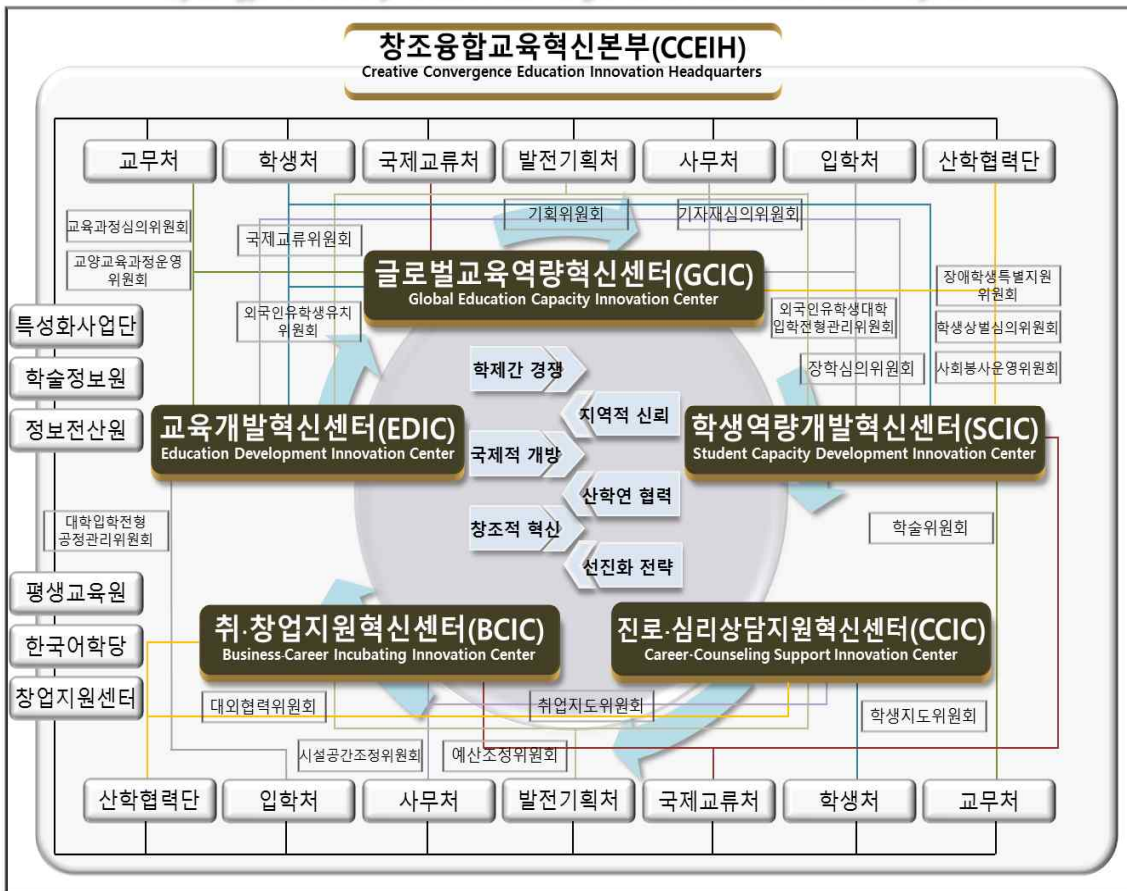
창조융합교육혁신본부(CCEIH)
Creative Convergence Education Innovation Headquarters

교무처
학생처
국제교류처
발전기획처
사무처
입학처
산학협력단

기획위원회
기자재심의위원회
교육과정심의위원회
국제교류위원회
교양교육과정운영위원회

글로벌교육역량혁신센터(GCIC)
Global Education Capacity Innovation Center

장애학생특별지원위원회
외국인유학생유치위원회
외국인유학생대학입학전형관리위원회
학생상벌심의위원회
사회봉사운영위원회
장학심의위원회

특성화사업단
학술정보원
정보전산원

학제간 경쟁
지역적 신뢰
국제적 개방
산학연 협력
창조적 혁신
선진화 전략

교육개발혁신센터(EDIC)
Education Development Innovation Center

학생역량개발혁신센터(SCIC)
Student Capacity Development Innovation Center

대학입학전형공정관리위원회
학술위원회

평생교육원
한국어학당
창업지원센터

취·창업지원혁신센터(BCIC)
Business-Career Incubating Innovation Center

진로·심리상담지원혁신센터(CCIC)
Career-Counseling Support Innovation Center

대외협력위원회
취업지도위원회
학생지도위원회
시설공간조정위원회
예산조정위원회

산학협력단
입학처
사무처
발전기획처
국제교류처
학생처
교무처